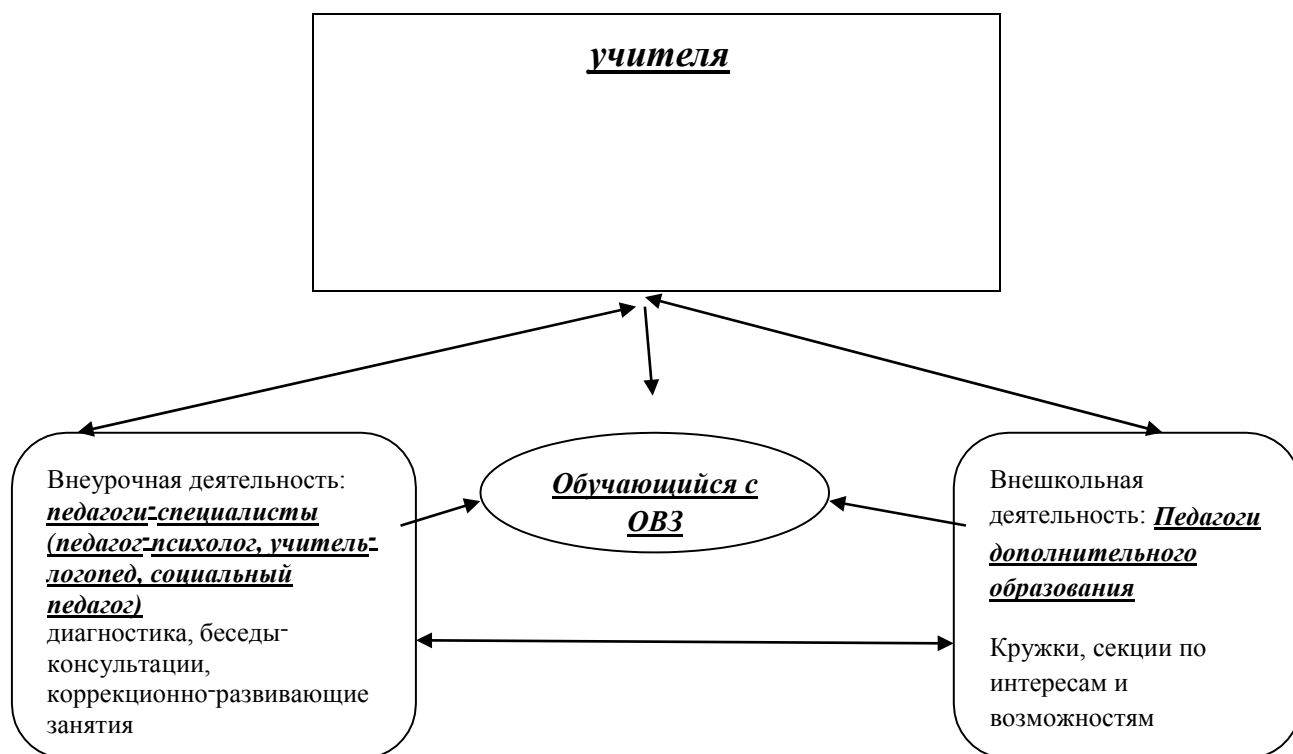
учителя

Внеурочная деятельность: педагоги-специалисты (педагог-психолог, учитель-логопед, социальный педагог) диагностика, беседы-консультации, коррекционно-развивающие занятия

Обучающийся с ОВЗ

Внешкольная деятельность: Педагоги дополнительного образования

Кружки, секции по интересам и возможностям